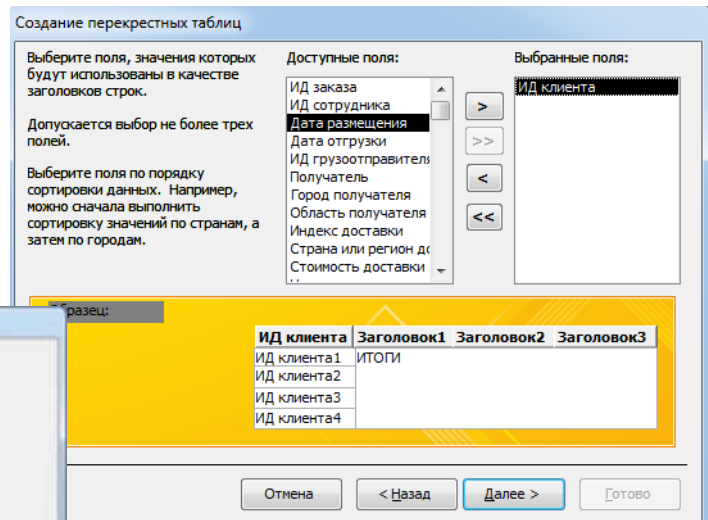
Создание перекрестных таблиц

Выберите поля, значения которых будут использованы в качестве заголовков строк.

Допускается выбор не более трех полей.

Выберите поля по порядку сортировки данных. Например, можно сначала выполнить сортировку значений по странам, а затем по городам.

Доступные поля:

ИД заказа
ИД сотрудника
Дата размещения
Дата отгрузки
ИД грузоотправителя
Получатель
Город получателя
Область получателя
Индекс доставки
Страна или регион до
Стоимость доставки

>
>>
<
<<

Выбранные поля:

ИД клиента

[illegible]разец:

| ИД клиента | Заголовок1 | Заголовок2 | Заголовок3 |
|---|---|---|---|
| ИД клиента1 | ИТОГИ | | |
| ИД клиента2 | | | |
| ИД клиента3 | | | |
| ИД клиента4 | | | |

Отмена
< Назад
Далее >
Готово